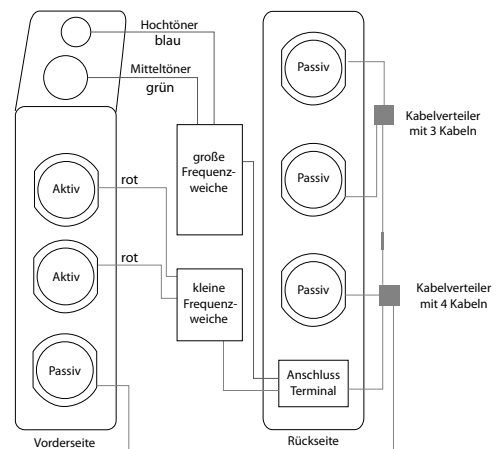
Hochtöner
blau

Mitteltöner
grün

große Frequenzweiche

Aktiv

rot

Aktiv

rot

kleine Frequenzweiche

Passiv

Vorderseite

Passiv

Passiv

Passiv

Kabelverteiler mit 3 Kabeln

Kabelverteiler mit 4 Kabeln

Anschluss Terminal

Rückseite